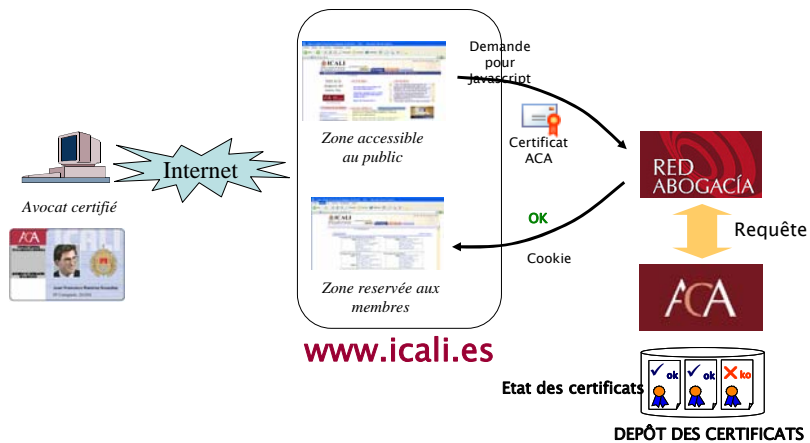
Demande pour Javascript

ICALI

Zone accessible au public

Certificat ACA

RED ABOGACÍA

Internet

Avocat certifié

ACA

OK

Requête

Cookie

ICALI

Zone reservée aux membres

ACA

www.icali.es

ok ok ko

Etat des certificats

DEPÔT DES CERTIFICATS